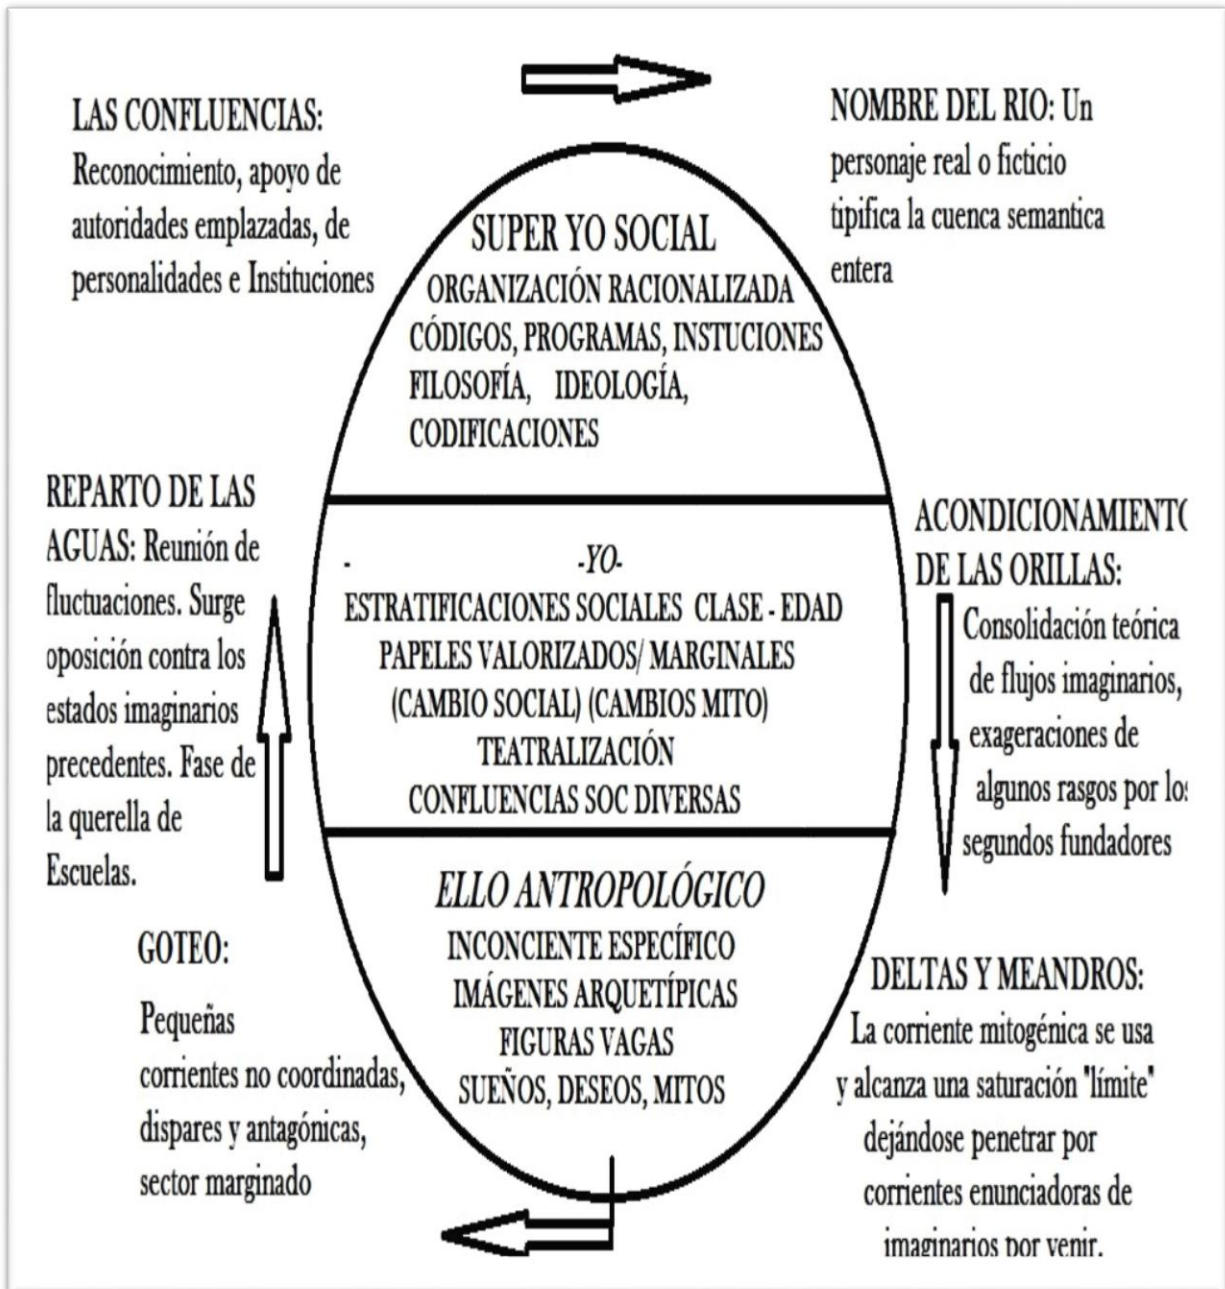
LAS CONFLUENCIAS: Reconocimiento, apoyo de autoridades emplazadas, de personalidades e Instituciones

NOMBRE DEL RIO: Un personaje real o ficticio tipifica la cuenca semantica entera

SUPER YO SOCIAL
ORGANIZACIÓN RACIONALIZADA
CÓDIGOS, PROGRAMAS, INSTUCIONES
FILOSOFÍA, IDEOLOGÍA, CODIFICACIONES

REPARTO DE LAS AGUAS: Reunión de fluctuaciones. Surge oposición contra los estados imaginarios precedentes. Fase de la querella de Escuelas.

-YO-
ESTRATIFICACIONES SOCIALES CLASE - EDAD
PAPELES VALORIZADOS/ MARGINALES
(CAMBIO SOCIAL) (CAMBIOS MITO)
TEATRALIZACIÓN
CONFLUENCIAS SOC DIVERSAS

ACONDICIONAMIENT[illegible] DE LAS ORILLAS: Consolidación teórica de flujos imaginarios, exageraciones de algunos rasgos por lo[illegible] segundos fundadores

ELLO ANTROPOLÓGICO
INCONCIENTE ESPECÍFICO
IMÁGENES ARQUETÍPICAS
FIGURAS VAGAS
SUEÑOS, DESEOS, MITOS

GOTEO: Pequeñas corrientes no coordinadas, dispares y antagónicas, sector marginado

DELTAS Y MEANDROS: La corriente mitogénica se usa y alcanza una saturación "límite" dejándose penetrar por corrientes enunciadoras de imaginarios por venir.